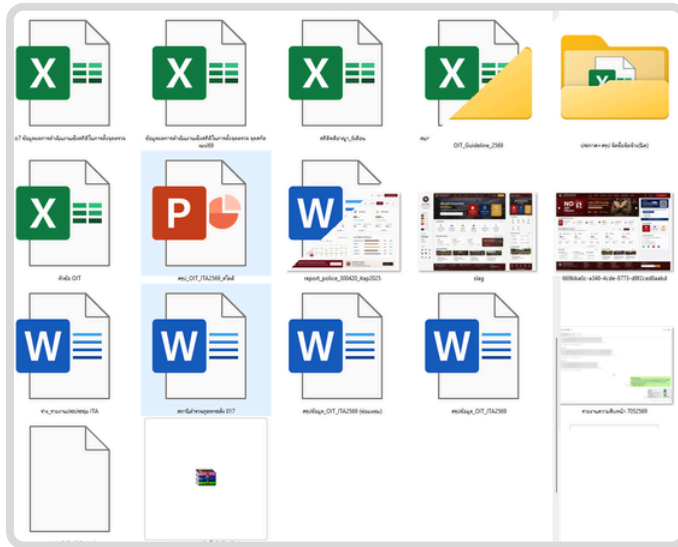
o7 ข้อมูลผลการดำเนินงานเชิงสถิติในการตั้งจุดตรวจ

ข้อมูลผลการดำเนินงานเชิงสถิติในการตั้งจุดตรวจ จุดสกัด ผบ.69

สถิติคดีอาญา_รับแจ้ง

OIT_Guideline_2569

ประกาศ+คตน จัดซื้อจัดจ้าง(ริน)

หัวข้อ OIT

สรุป_OIT_ITA2569_สไลด์

report_police_300420_itap2025

slag

669bba0c-a340-4cde-8773-d8f2cad5eabd

ร่าง_รายงานประชุม ITA

สถานีตำรวจภูธรหนองหิน 017

สรุปข้อมูล_OIT_ITA2569 (ฉบับแก้ไข)

สรุปข้อมูล_OIT_ITA2569

รายงานความคืบหน้า 7052569